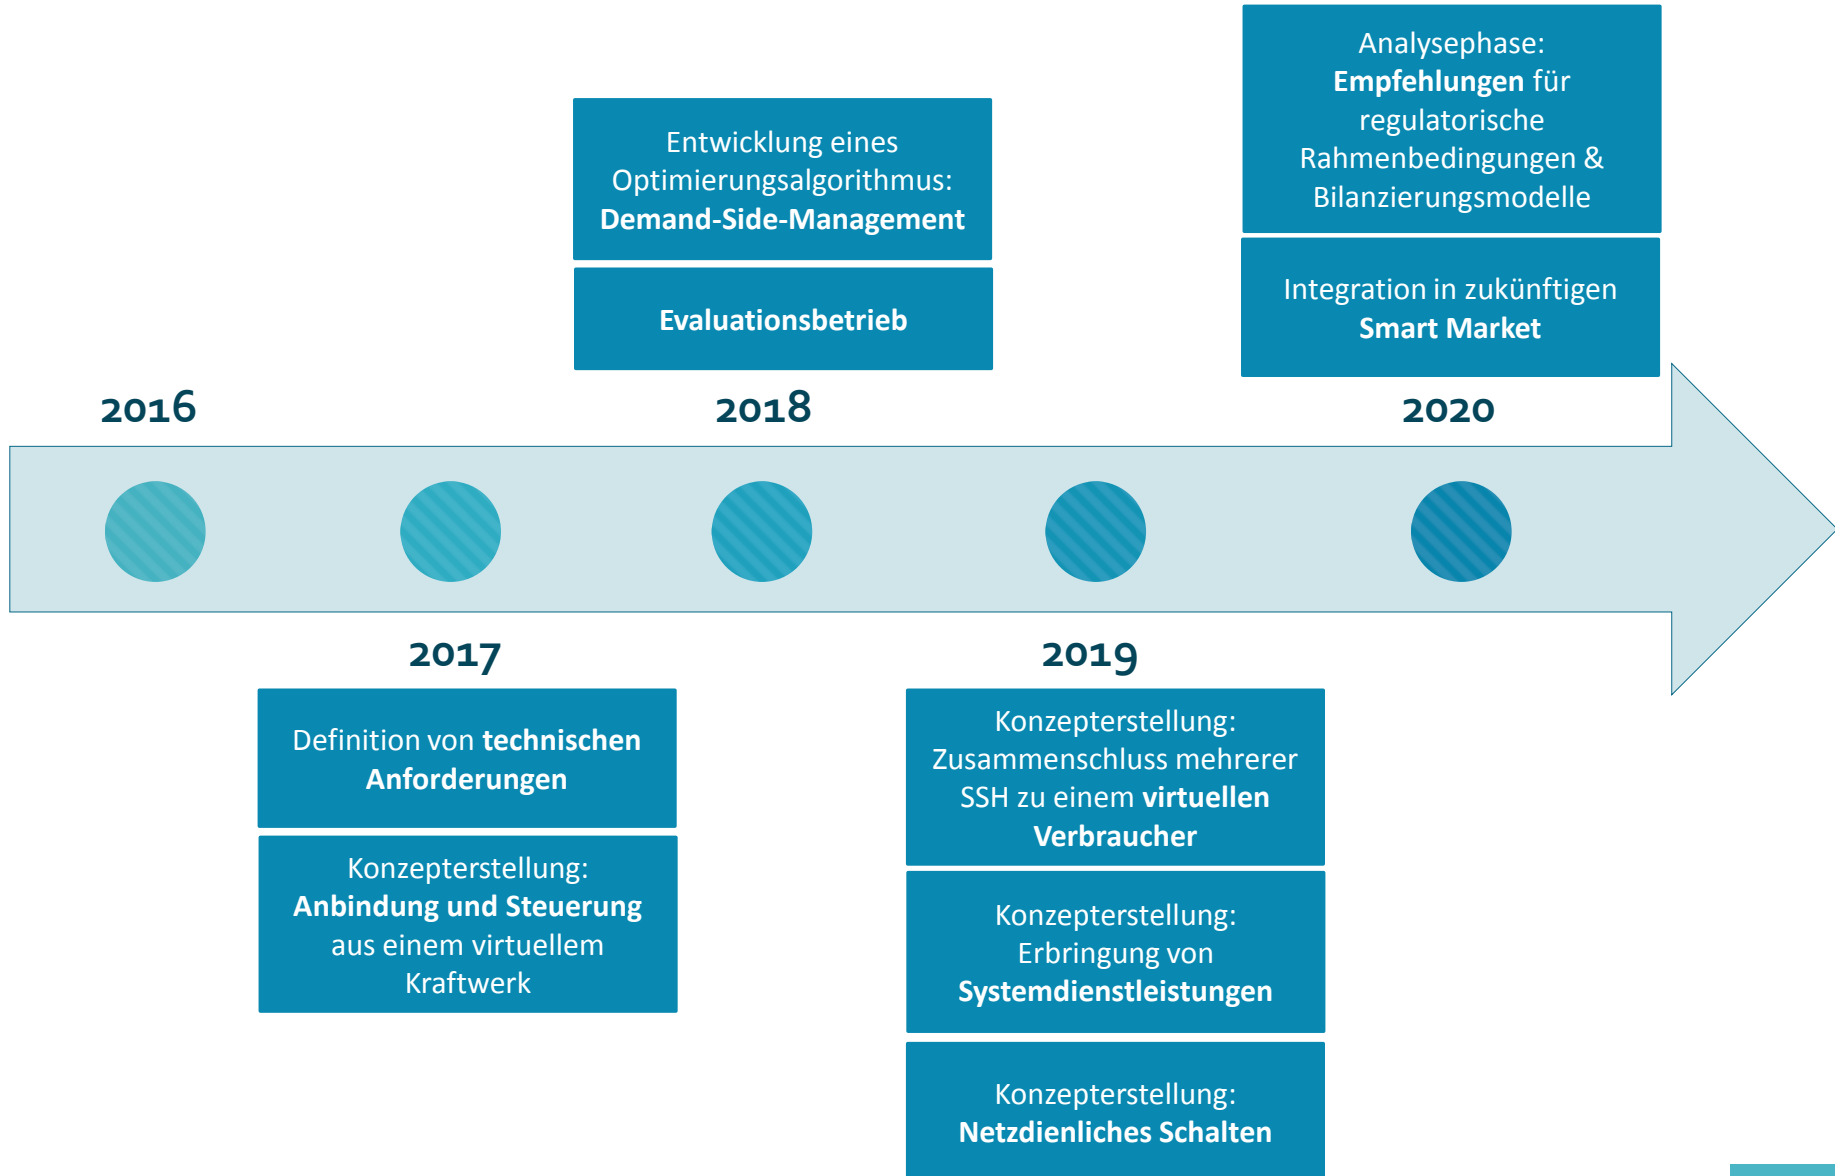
2016

Definition von technischen Anforderungen

Konzepterstellung: Anbindung und Steuerung aus einem virtuellem Kraftwerk

2017

Entwicklung eines Optimierungsalgorithmus: Demand-Side-Management

Evaluationsbetrieb

2018

2019

Konzepterstellung: Zusammenschluss mehrerer SSH zu einem virtuellen Verbraucher

Konzepterstellung: Erbringung von Systemdienstleistungen

Konzepterstellung: Netzdienliches Schalten

Analysephase: Empfehlungen für regulatorische Rahmenbedingungen & Bilanzierungsmodelle

Integration in zukünftigen Smart Market

2020